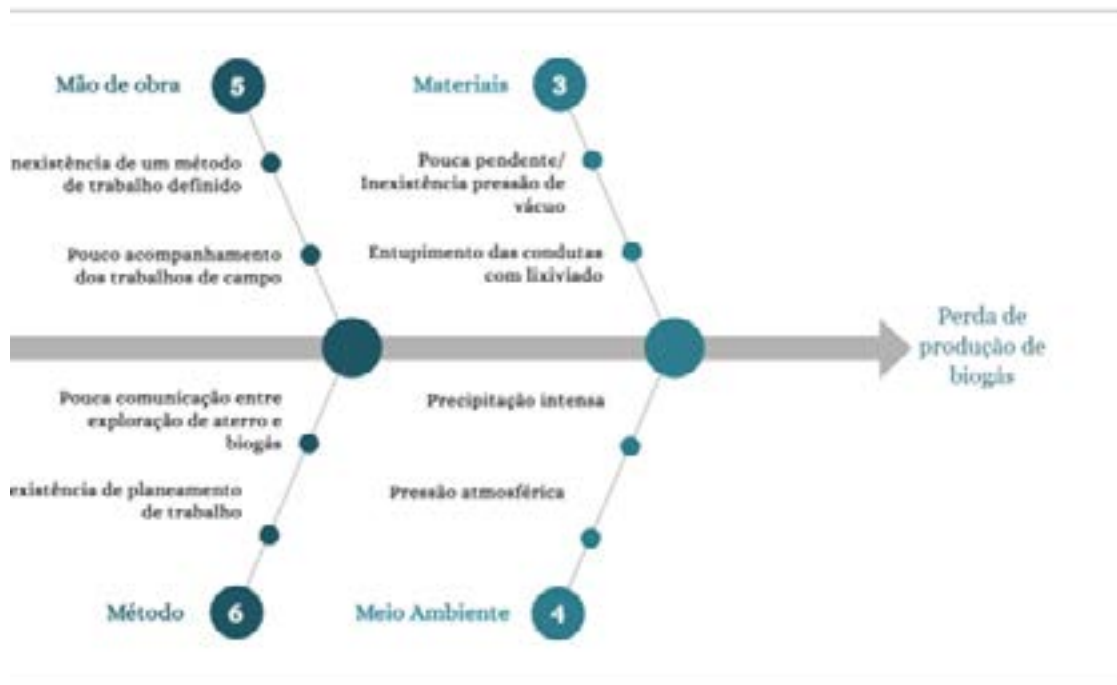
Mão de obra 5

nexistência de um método de trabalho definido

Pouco acompanhamento dos trabalhos de campo

Materiais 3

Pouca pendente/ Inexistência pressão de vácuo

Entupimento das condutas com lixiviado

Perda de produção de biogás

Pouca comunicação entre exploração de aterro e biogás

existência de planeamento de trabalho

Precipitação intensa

Pressão atmosférica

Método 6

Meio Ambiente 4